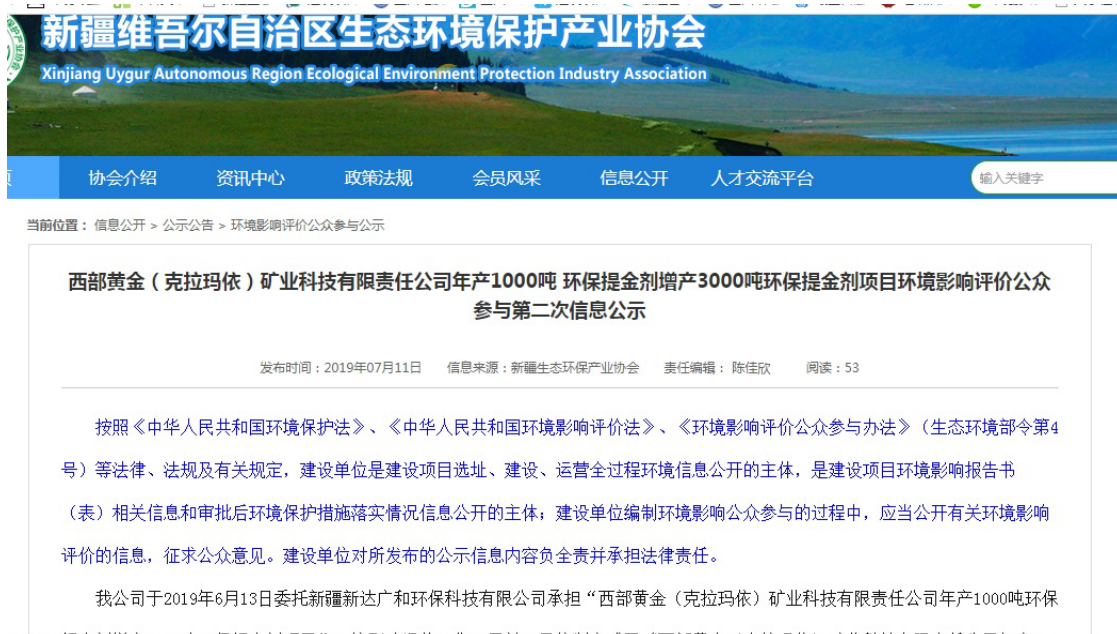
新疆维吾尔自治区生态环境保护产业协会
Xinjiang Uygur Autonomous Region Ecological Environment Protection Industry Association

协会介绍 资讯中心 政策法规 会员风采 信息公开 人才交流平台 输入关键字

当前位置：信息公开 > 公示公告 > 环境影响评价公众参与公示

西部黄金（克拉玛依）矿业科技有限责任公司年产1000吨 环保提金剂增产3000吨环保提金剂项目环境影响评价公众参与第二次信息公示

发布时间：2019年07月11日 信息来源：新疆生态环保产业协会 责任编辑：陈佳欣 阅读：53

按照《中华人民共和国环境保护法》、《中华人民共和国环境影响评价法》、《环境影响评价公众参与办法》（生态环境部令第4号）等法律、法规及有关规定，建设单位是建设项目选址、建设、运营全过程环境信息公开的主体，是建设项目环境影响报告书（表）相关信息和审批后环境保护措施落实情况信息公开的主体；建设单位编制环境影响公众参与的过程中，应当公开有关环境影响评价的信息，征求公众意见。建设单位对所发布的公示信息内容负全责并承担法律责任。

我公司于2019年6月13日委托新疆新达广和环保科技有限公司承担“西部黄金（克拉玛依）矿业科技有限责任公司年产1000吨环保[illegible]